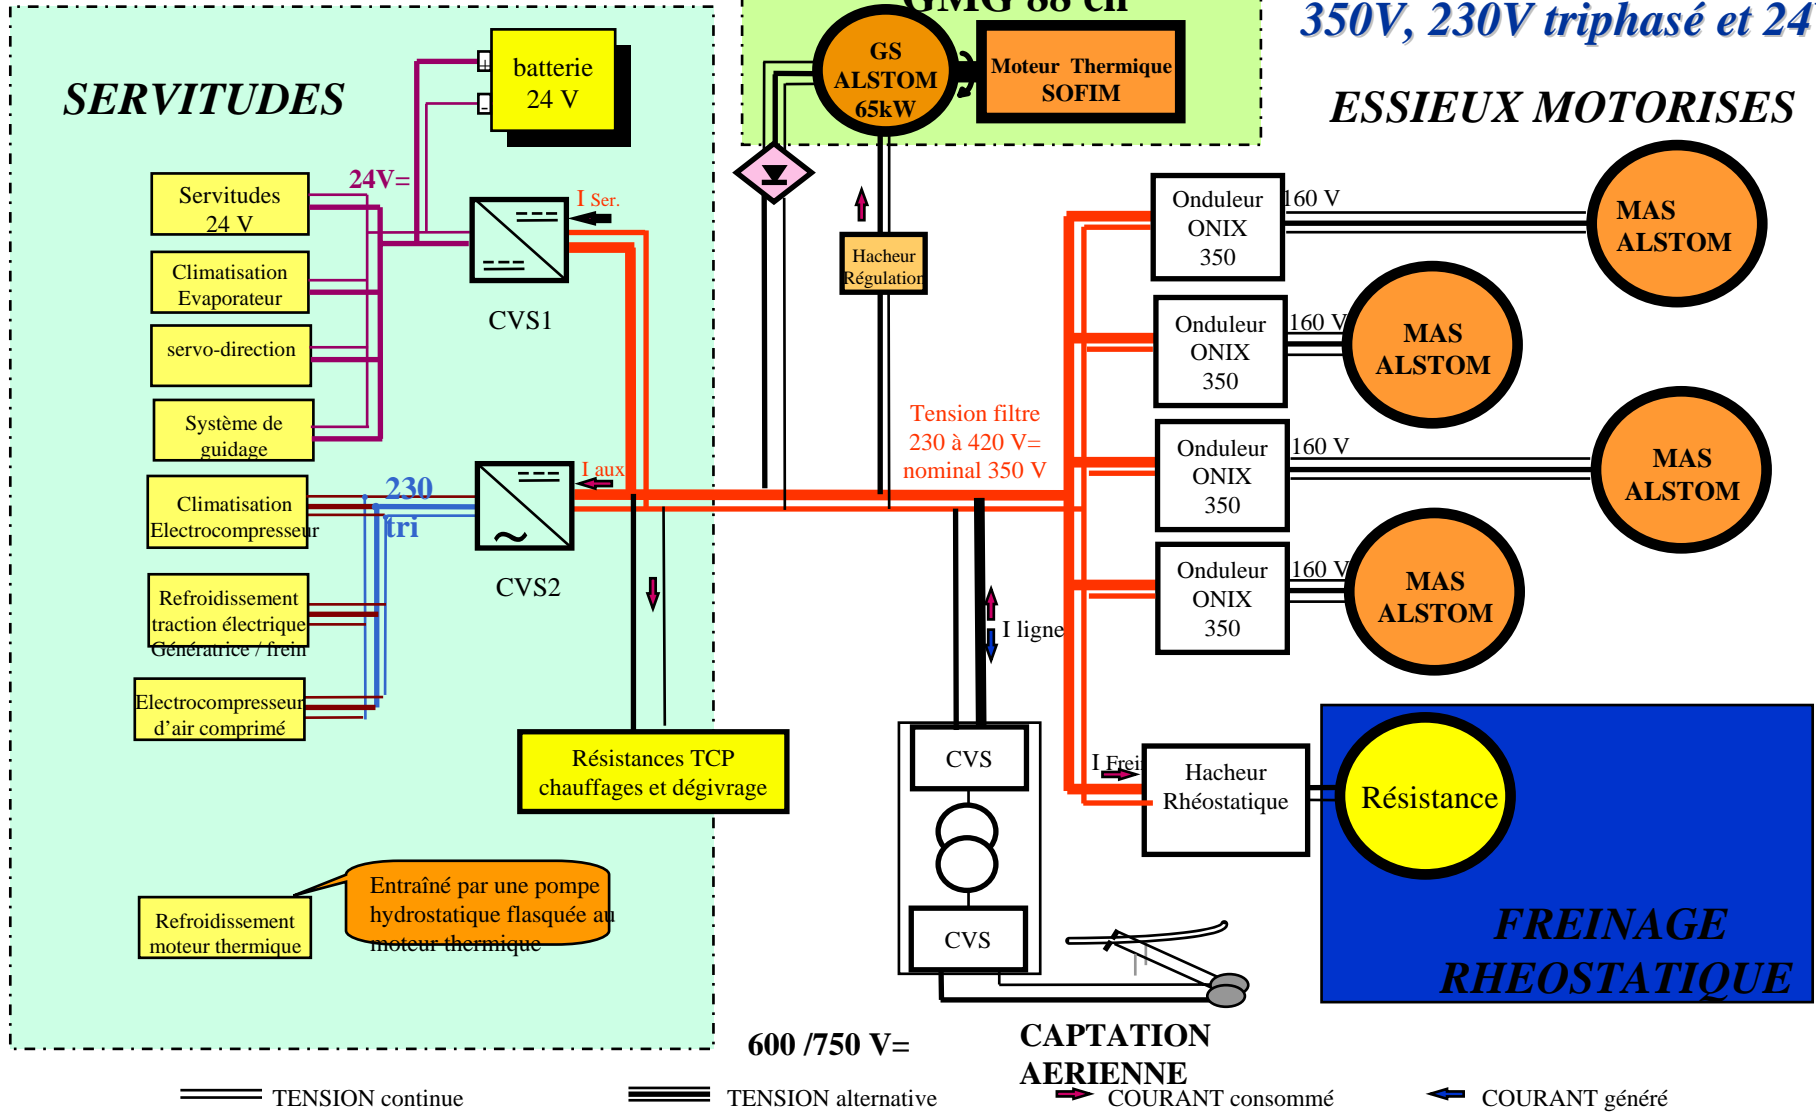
GMG 88 ch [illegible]

350V, 230V triphasé et 24

SERVITUDES

batterie 24 V

GS ALSTOM 65kW

Moteur Thermique SOFIM

ESSIEUX MOTORISES

24V=

Servitudes 24 V

I Ser.

Climatisation Evaporateur

CVS1

servo-direction

Système de guidage

Hacheur Régulation

Onduleur ONIX 350

160 V

MAS ALSTOM

Onduleur ONIX 350

160 V

MAS ALSTOM

Tension filtre 230 à 420 V= nominal 350 V

Onduleur ONIX 350

160 V

MAS ALSTOM

Climatisation Electrocompresseur

230 tri

I aux

CVS2

Onduleur ONIX 350

160 V

MAS ALSTOM

Refroidissement traction électrique Génératrice / frein

I ligne

Electrocompresseur d'air comprimé

Résistances TCP chauffages et dégivrage

CVS

I Frei

Hacheur Rhéostatique

Résistance

CVS

Refroidissement moteur thermique

Entraîné par une pompe hydrostatique flasquée au moteur thermique

FREINAGE RHEOSTATIQUE

600 /750 V=

CAPTATION AERIENNE

TENSION continue

TENSION alternative

COURANT consommé

COURANT généré